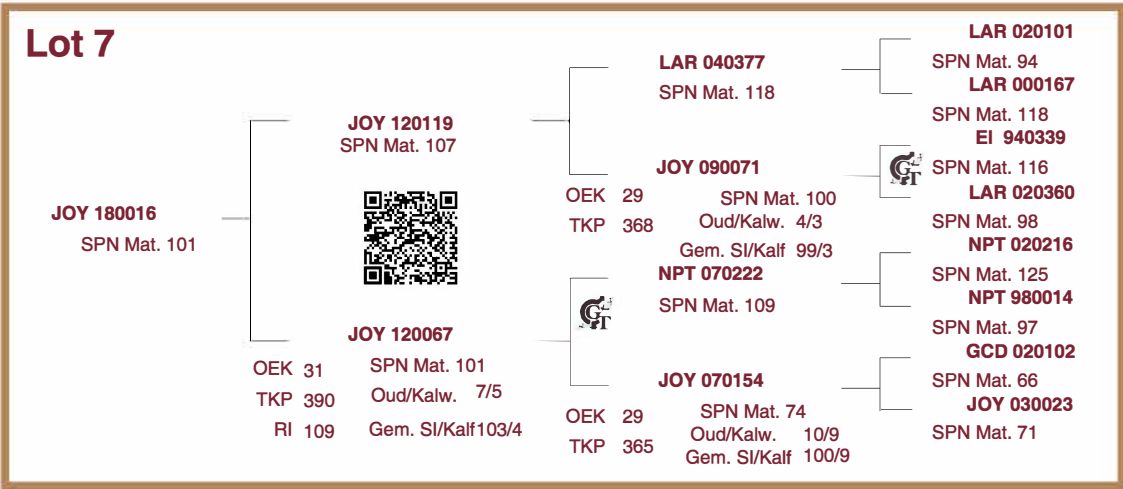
Lot 7

JOY 180016
SPN Mat. 101

JOY 120119
SPN Mat. 107

JOY 120067
OEK 31
TKP 390
RI 109
SPN Mat. 101
Oud/Kalw. 7/5
Gem. Sl/Kalf 103/4

LAR 040377
SPN Mat. 118

JOY 090071
OEK 29
TKP 368
SPN Mat. 100
Oud/Kalw. 4/3
Gem. Sl/Kalf 99/3

NPT 070222
SPN Mat. 109

JOY 070154
OEK 29
TKP 365
SPN Mat. 74
Oud/Kalw. 10/9
Gem. Sl/Kalf 100/9

LAR 020101
SPN Mat. 94
LAR 000167
SPN Mat. 118
EI 940339
SPN Mat. 116
LAR 020360
SPN Mat. 98
NPT 020216
SPN Mat. 125
NPT 980014
SPN Mat. 97
GCD 020102
SPN Mat. 66
JOY 030023
SPN Mat. 71